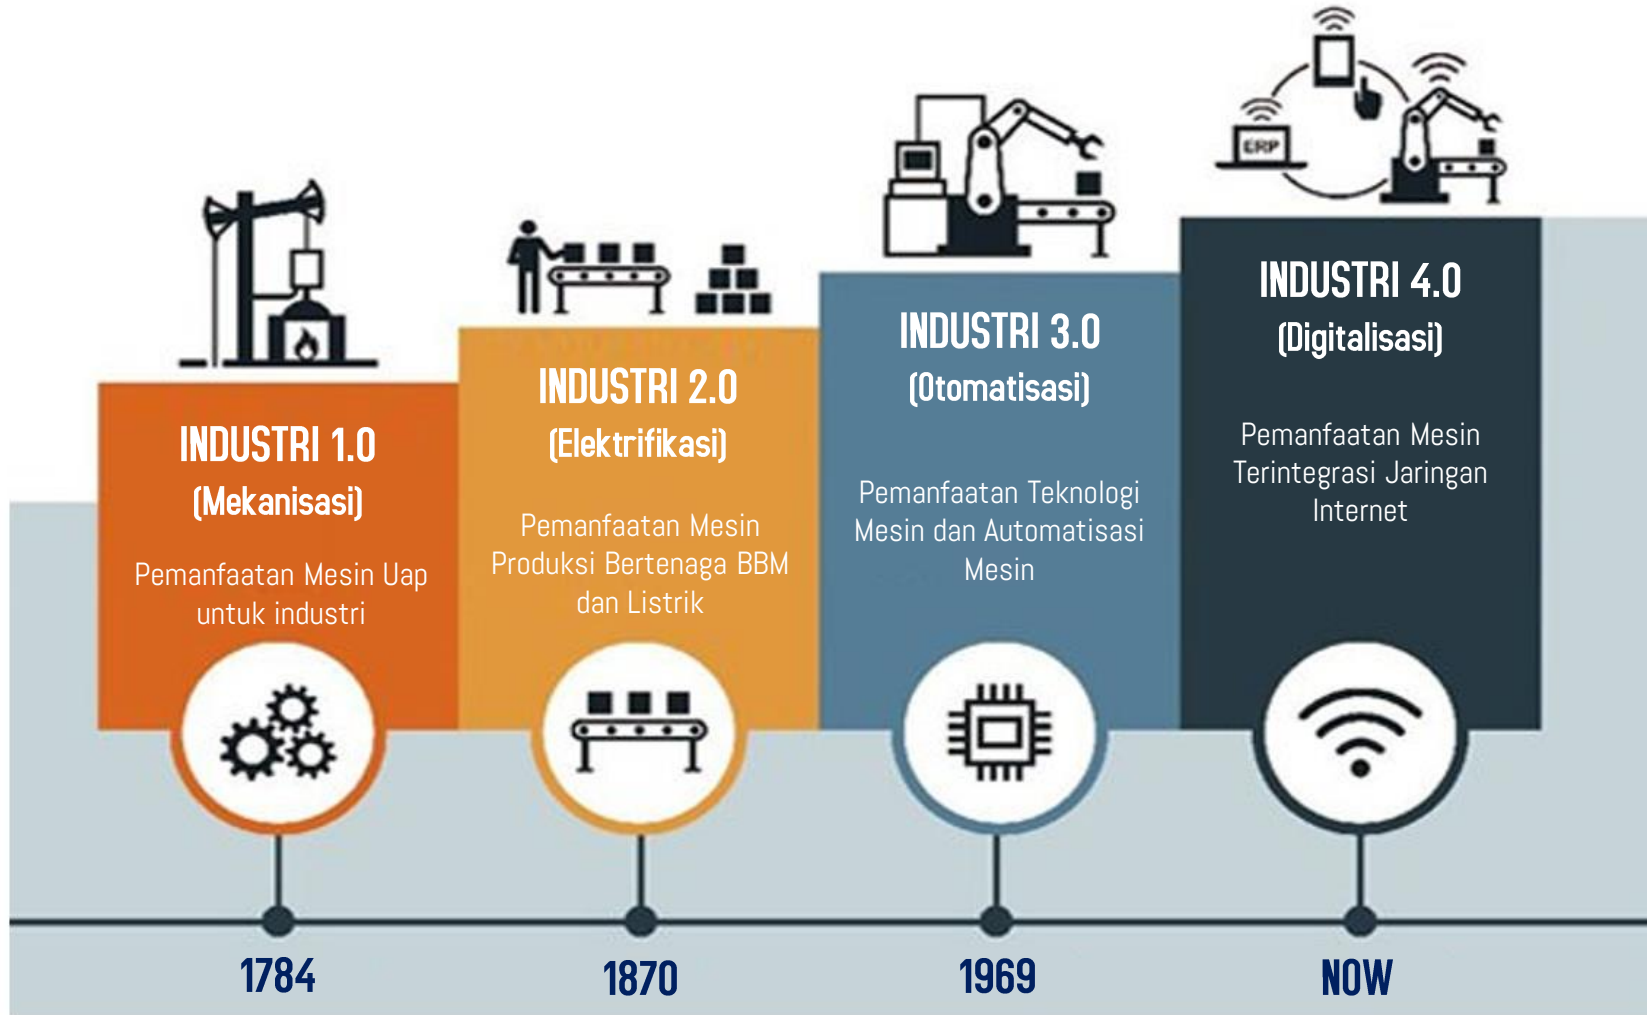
ERP

INDUSTRI 1.0
(Mekanisasi)
Pemanfaatan Mesin Uap untuk industri

INDUSTRI 2.0
(Elektrifikasi)
Pemanfaatan Mesin Produksi Bertenaga BBM dan Listrik

INDUSTRI 3.0
(Otomatisasi)
Pemanfaatan Teknologi Mesin dan Automatisasi Mesin

INDUSTRI 4.0
(Digitalisasi)
Pemanfaatan Mesin Terintegrasi Jaringan Internet

1784

1870

1969

NOW